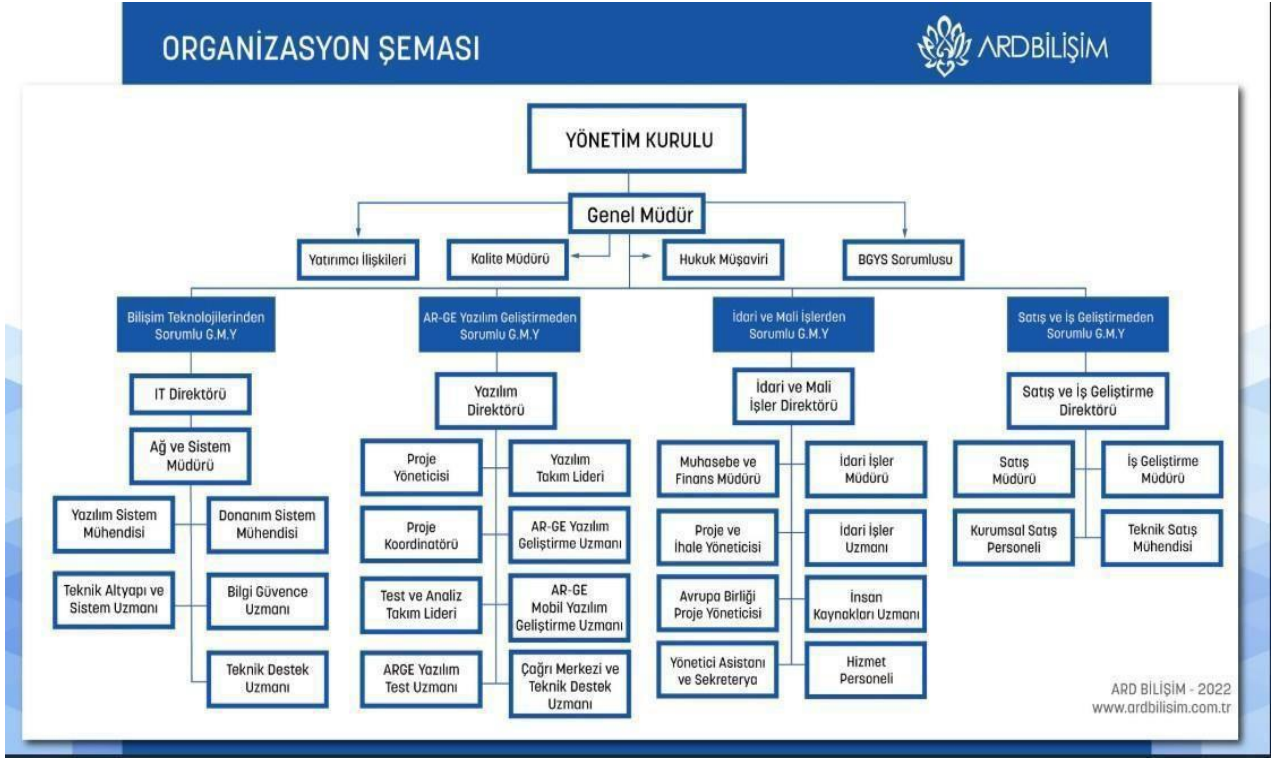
ORGANİZASYON ŞEMASI

ARDBİLİŞİM

YÖNETİM KURULU

Genel Müdür

Yatırımcı İlişkileri

Kalite Müdürü

Hukuk Müşaviri

BGYS Sorumlusu

Bilişim Teknolojilerinden Sorumlu G.M.Y

IT Direktörü

Ağ ve Sistem Müdürü

Yazılım Sistem Mühendisi

Donanım Sistem Mühendisi

Teknik Altyapı ve Sistem Uzmanı

Bilgi Güvence Uzmanı

Teknik Destek Uzmanı

AR-GE Yazılım Geliştirmeden Sorumlu G.M.Y

Yazılım Direktörü

Proje Yöneticisi

Yazılım Takım Lideri

Proje Koordinatörü

AR-GE Yazılım Geliştirme Uzmanı

Test ve Analiz Takım Lideri

AR-GE Mobil Yazılım Geliştirme Uzmanı

ARGE Yazılım Test Uzmanı

Çağrı Merkezi ve Teknik Destek Uzmanı

İdari ve Mali İşlerden Sorumlu G.M.Y

İdari ve Mali İşler Direktörü

Muhasebe ve Finans Müdürü

İdari İşler Müdürü

Proje ve İhale Yöneticisi

İdari İşler Uzmanı

Avrupa Birliği Proje Yöneticisi

İnsan Kaynakları Uzmanı

Yönetici Asistanı ve Sekreterya

Hizmet Personeli

Satış ve İş Geliştirmeden Sorumlu G.M.Y

Satış ve İş Geliştirme Direktörü

Satış Müdürü

İş Geliştirme Müdürü

Kurumsal Satış Personeli

Teknik Satış Mühendisi

ARD BİLİŞİM - 2022
www.ardbilisim.com.tr